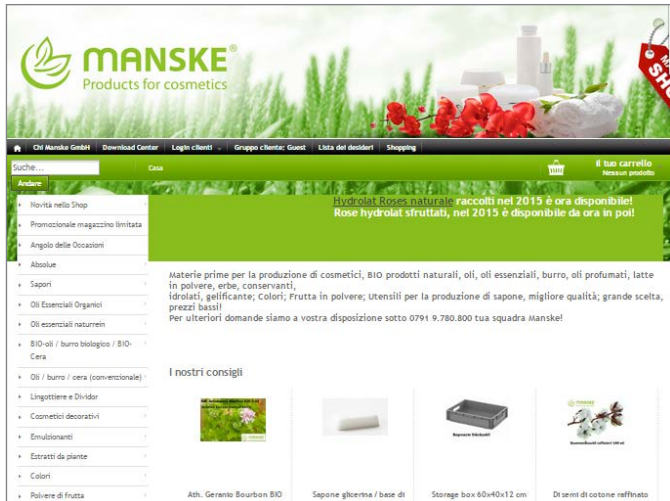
MANSKE®
Products for cosmetics

SHO

Chi Manske GmbH | Download Center | Login clienti | Gruppo cliente: Guest | Lista dei desideri | Shopping

Suche...
Andare
Casa

Il tuo carrello
Nessun prodotto

Hydrolat Roses naturale raccolti nel 2015 è ora disponibile!
Rose hydrolat sfruttati, nel 2015 è disponibile da ora in poi!

Novità nello Shop
Promozionale magazzino limitata
Angolo delle Occasioni
Absolue
Sapori
Oli Essenziali Organici
Oli essenziali naturrein
BIO-oli / burro biologico / BIO-Cera
Oli / burro / cera (convenzionale)
Lingottiere e Dividor
Cosmetici decorativi
Emulsionanti
Estratti da piante
Colori
Polvere di frutta

Materie prime per la produzione di cosmetici, BIO prodotti naturali, oli, oli essenziali, burro, oli profumati, latte in polvere, erbe, conservanti,
idrolati, gelificante; Colori; Frutta in polvere; Utensili per la produzione di sapone, migliore qualità; grande scelta, prezzi bassi!
Per ulteriori domande siamo a vostra disposizione sotto 0791 9.780.800 tua squadra Manske!

I nostri consigli

Ath. Geranio Bourbon BIO
Sapone glicerina / base di
Storage box 60x40x12 cm
Di semi di cotone raffinato